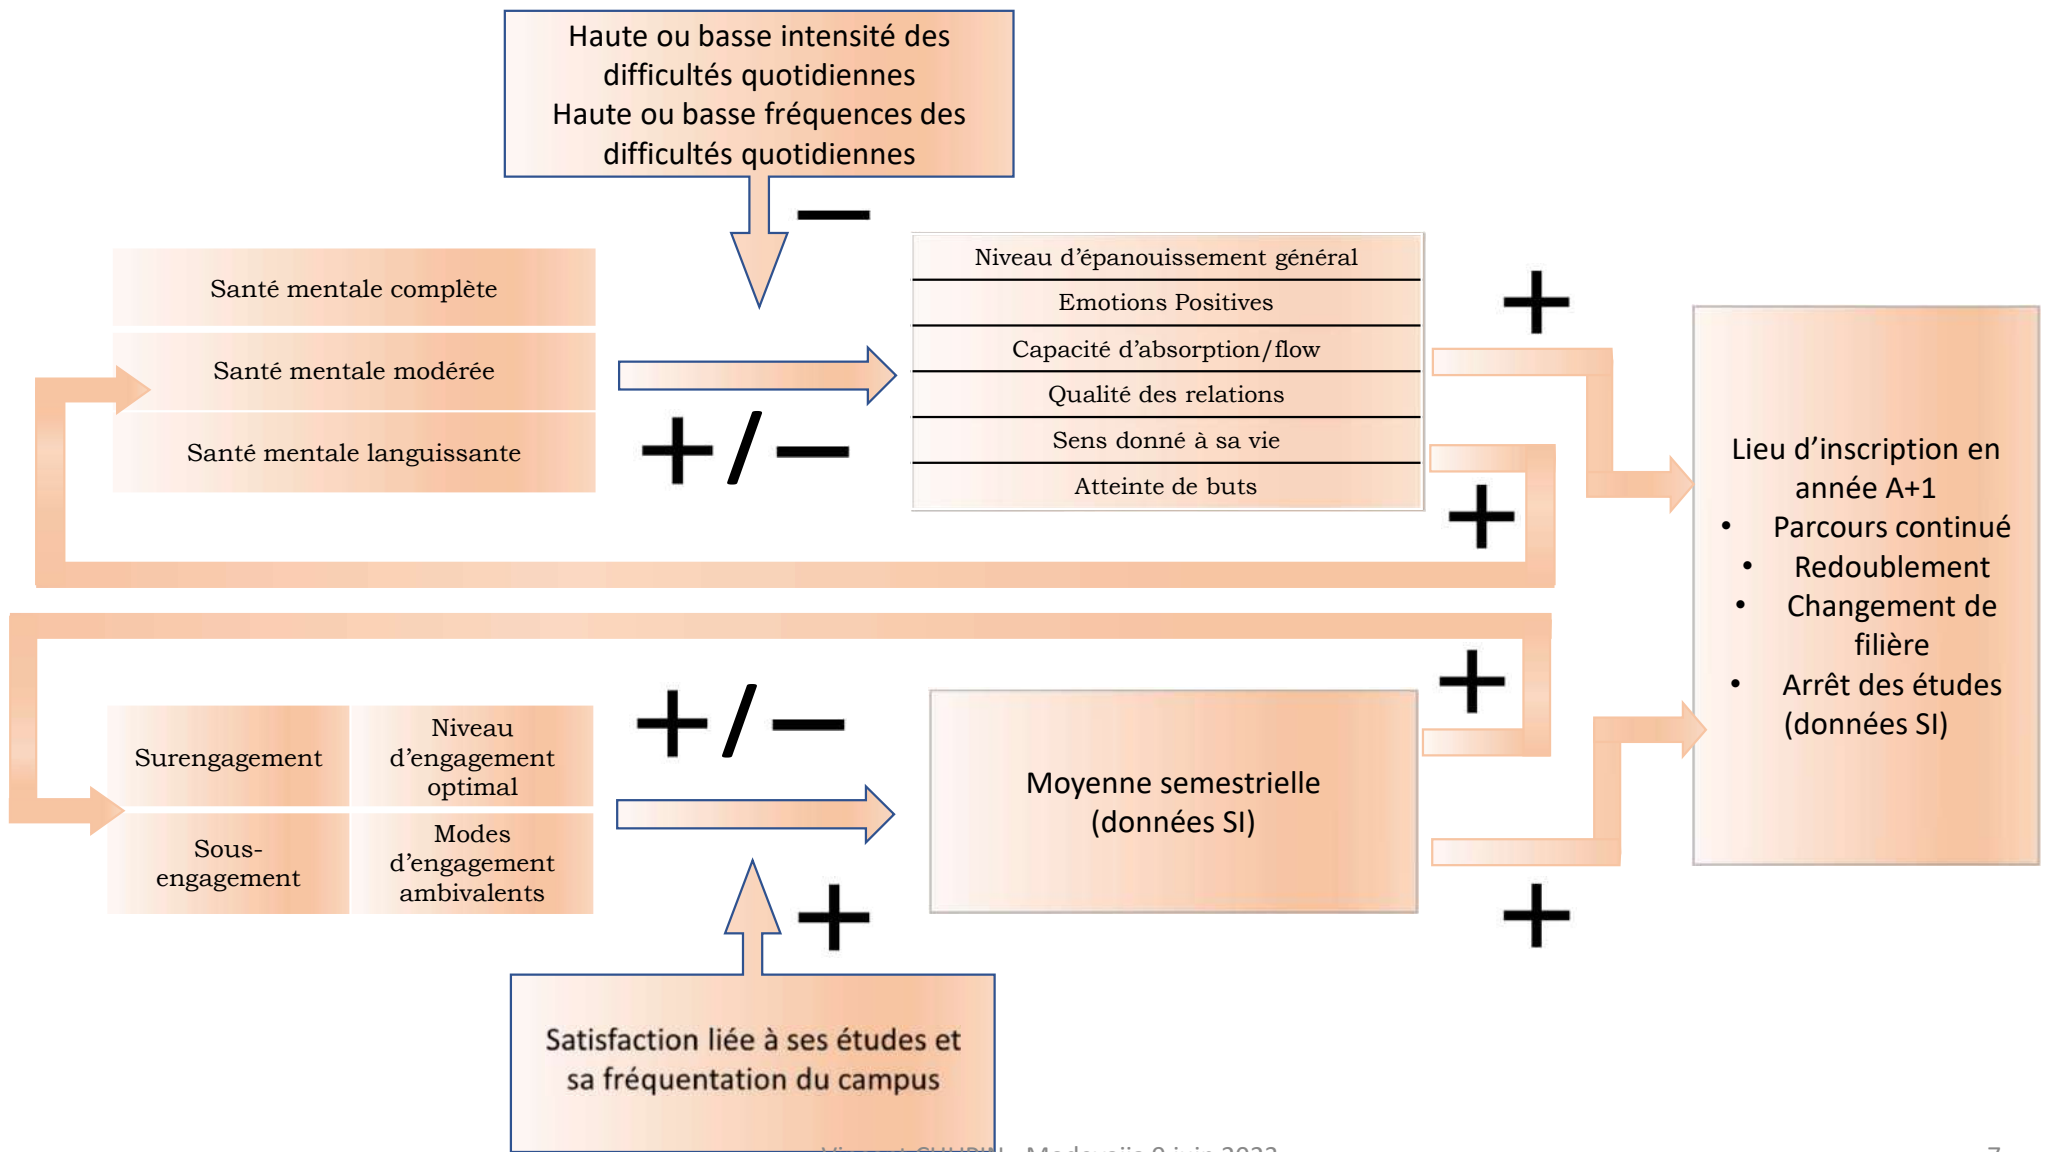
Haute ou basse intensité des difficultés quotidiennes
Haute ou basse fréquences des difficultés quotidiennes

−

Santé mentale complète

Santé mentale modérée

Santé mentale languissante

+ / −

Niveau d'épanouissement général

Emotions Positives

Capacité d'absorption/flow

Qualité des relations

Sens donné à sa vie

Atteinte de buts

+

+

Lieu d'inscription en année A+1
• Parcours continué
• Redoublement
• Changement de filière
• Arrêt des études (données SI)

+

+ / −

Surengagement

Niveau d'engagement optimal

Sous-engagement

Modes d'engagement ambivalents

Moyenne semestrielle (données SI)

+

+

Satisfaction liée à ses études et sa fréquentation du campus

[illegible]